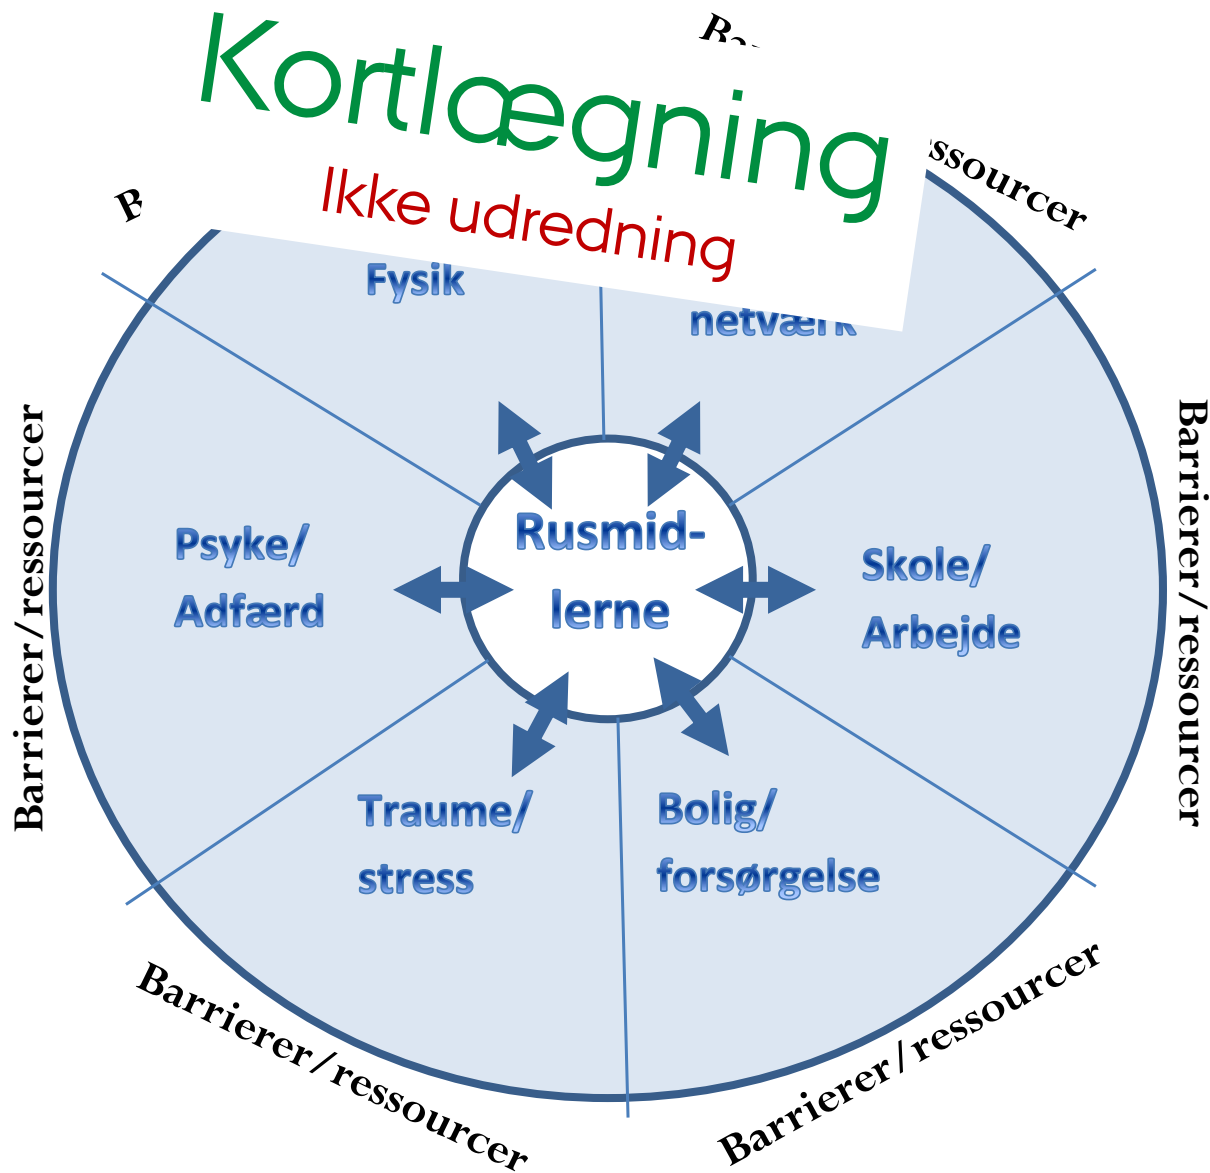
Kortlægning
Ikke udredning

Ba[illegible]
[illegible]ssourcer

B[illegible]

Fysik

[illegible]netværk

Barrierer/ressourcer

Psyke/ Adfærd

Rusmid- lerne

Skole/ Arbejde

Barrierer/ressourcer

Traume/ stress

Bolig/ forsørgelse

Barrierer/ressourcer

Barrierer/ressourcer